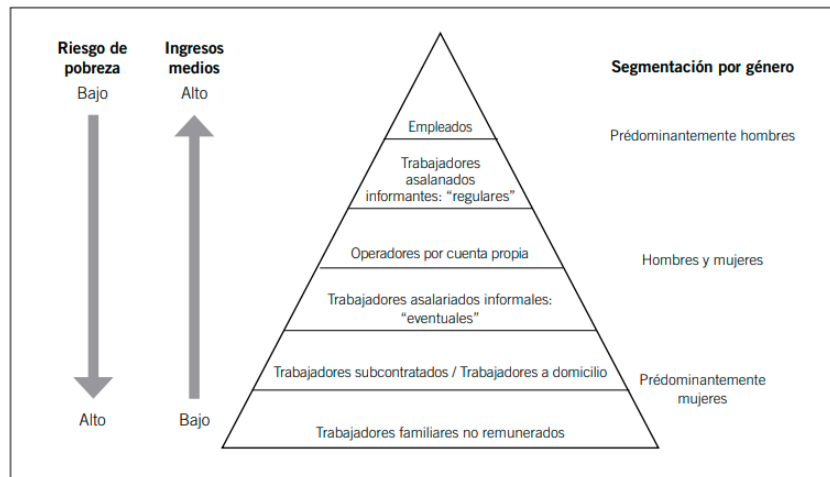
Riesgo de pobreza
Bajo

Ingresos medios
Alto

Segmentación por género

Empleados

Prédominantemente hombres

Trabajadores asalanados informantes: "regulares"

Operadores por cuenta propia

Hombres y mujeres

Trabajadores asalariados informales: "eventuales"

Trabajadores subcontratados / Trabajadores a domicilio

Prédominantemente mujeres

Alto

Bajo

Trabajadores familiares no remunerados